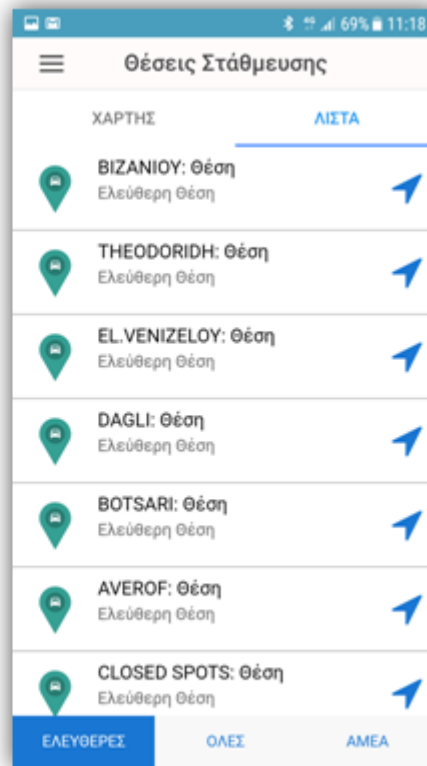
69% 11:18

Θέσεις Στάθμευσης

ΧΑΡΤΗΣ

ΛΙΣΤΑ

BIZANIOY: Θέση
Ελεύθερη Θέση

THEODORIDH: Θέση
Ελεύθερη Θέση

EL.VENIZELOY: Θέση
Ελεύθερη Θέση

DAGLI: Θέση
Ελεύθερη Θέση

BOTSARI: Θέση
Ελεύθερη Θέση

AVEROF: Θέση
Ελεύθερη Θέση

CLOSED SPOTS: Θέση
Ελεύθερη Θέση

ΕΛΕΥΘΕΡΕΣ

ΟΛΕΣ

ΑΜΕΑ